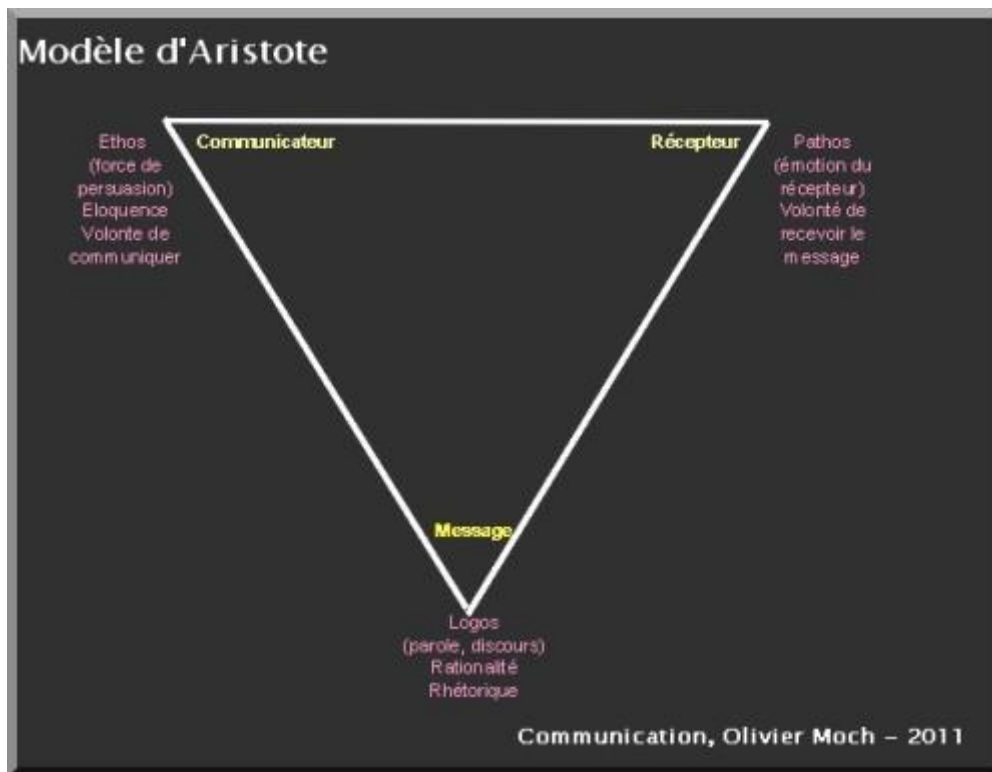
Modèle d'Aristote

Ethos (force de persuasion) Eloquence Volonte de communiquer

Communicateur

Récepteur

Pathos (émotion du récepteur) Volonté de recevoir le message

Message

Logos (parole, discours) Rationalité Rhétorique

Communication, Olivier Moch – 2011